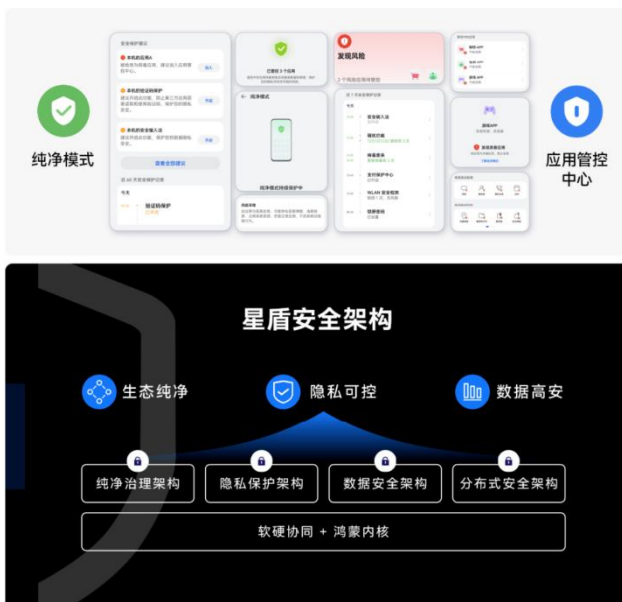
纯净模式

安全保护建议

本机的应用A

本机的验证码保护

本机的安全输入法

查看全部建议

近30天安全保护记录

验证码保护

纯净模式

纯净模式持续保护中

发现风险

应用管控中心

星盾安全架构

生态纯净

隐私可控

数据高安

纯净治理架构

隐私保护架构

数据安全架构

分布式安全架构

软硬协同 + 鸿蒙内核